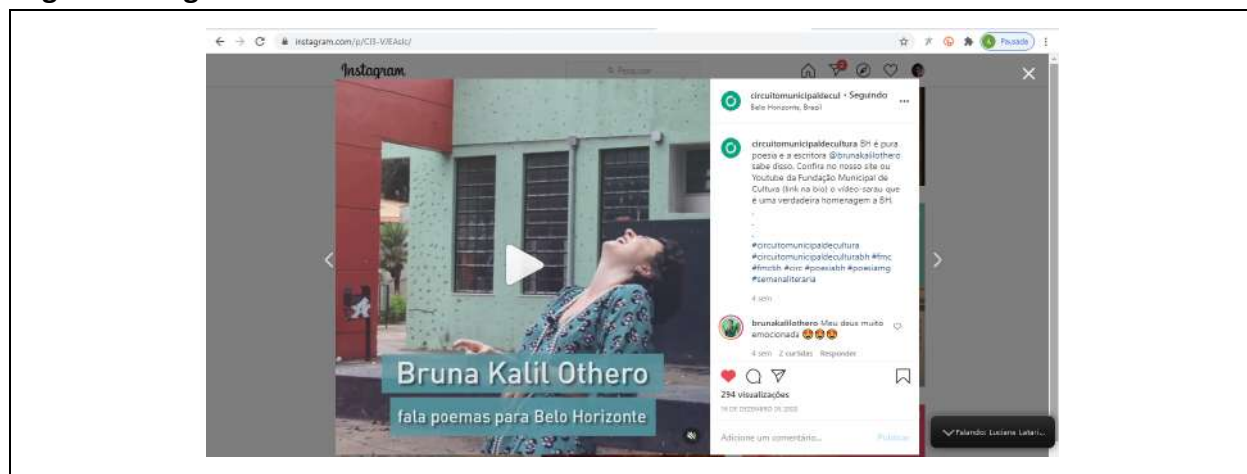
instagram.com/p/CI3-V/EAslc/

Pausado

Instagram

Pesquisar

circuitomunicipaldecul • Seguindo
Belo Horizonte, Brazil

circuitomunicipaldecultura BH é pura poesia e a escritora @brunakalilothero sabe disso. Confira no nosso site ou Youtube da Fundação Municipal de Cultura (link na bio) o vídeo-sarau que é uma verdadeira homenagem a BH.
.
.
.
#circuitomunicipaldecultura #circuitomunicipaldeculturabh #fmc #fmcbh #cmc #poesiabh #poesiamg #semanaliteraria

4 sem

brunakalilothero Meu deus muito emocionada 😍😍😍

4 sem 2 curtidas Responder

294 visualizações

19 DE DEZEMBRO DE 2020

Adicione um comentário...

Publicar

Bruna Kalil Othero

fala poemas para Belo Horizonte

Falando: Luciana Latari...